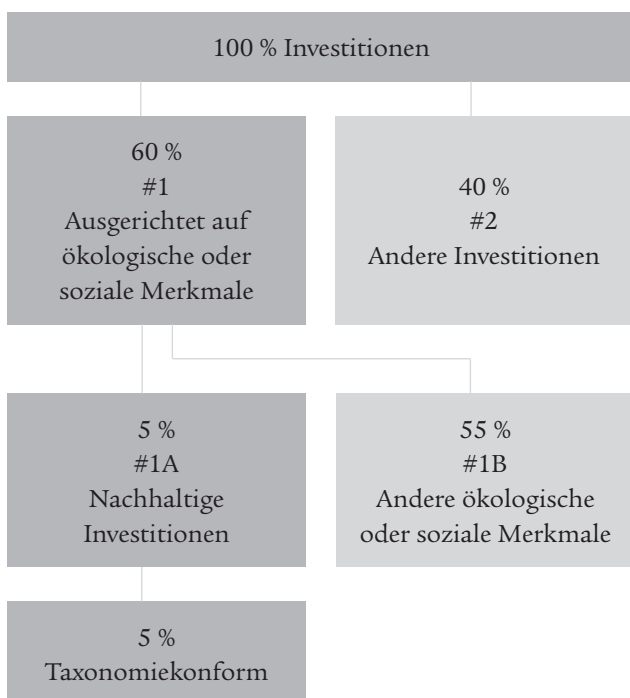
100 % Investitionen

60 %
#1
Ausgerichtet auf ökologische oder soziale Merkmale

40 %
#2
Andere Investitionen

5 %
#1A
Nachhaltige Investitionen

55 %
#1B
Andere ökologische oder soziale Merkmale

5 %
Taxonomiekonform